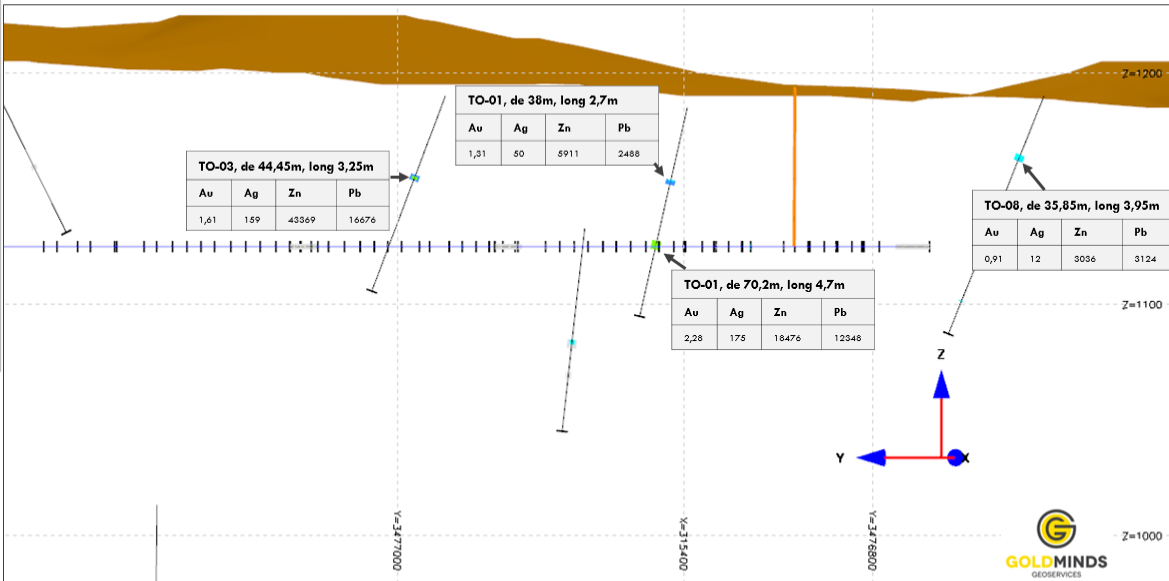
Z=1200

TO-01, de 38m, long 2,7m

| Au | Ag | Zn | Pb |
|---|---|---|---|
| 1,31 | 50 | 5911 | 2488 |

TO-03, de 44,45m, long 3,25m

| Au | Ag | Zn | Pb |
|---|---|---|---|
| 1,61 | 159 | 43369 | 16676 |

TO-08, de 35,85m, long 3,95m

| Au | Ag | Zn | Pb |
|---|---|---|---|
| 0,91 | 12 | 3036 | 3124 |

TO-01, de 70,2m, long 4,7m

| Au | Ag | Zn | Pb |
|---|---|---|---|
| 2,28 | 175 | 18476 | 12348 |

Z=1100

Z

Y

X

Y=3477000

X=31540

Y=3476800

Z=1000

GOLDMINDS
GEOSERVICES